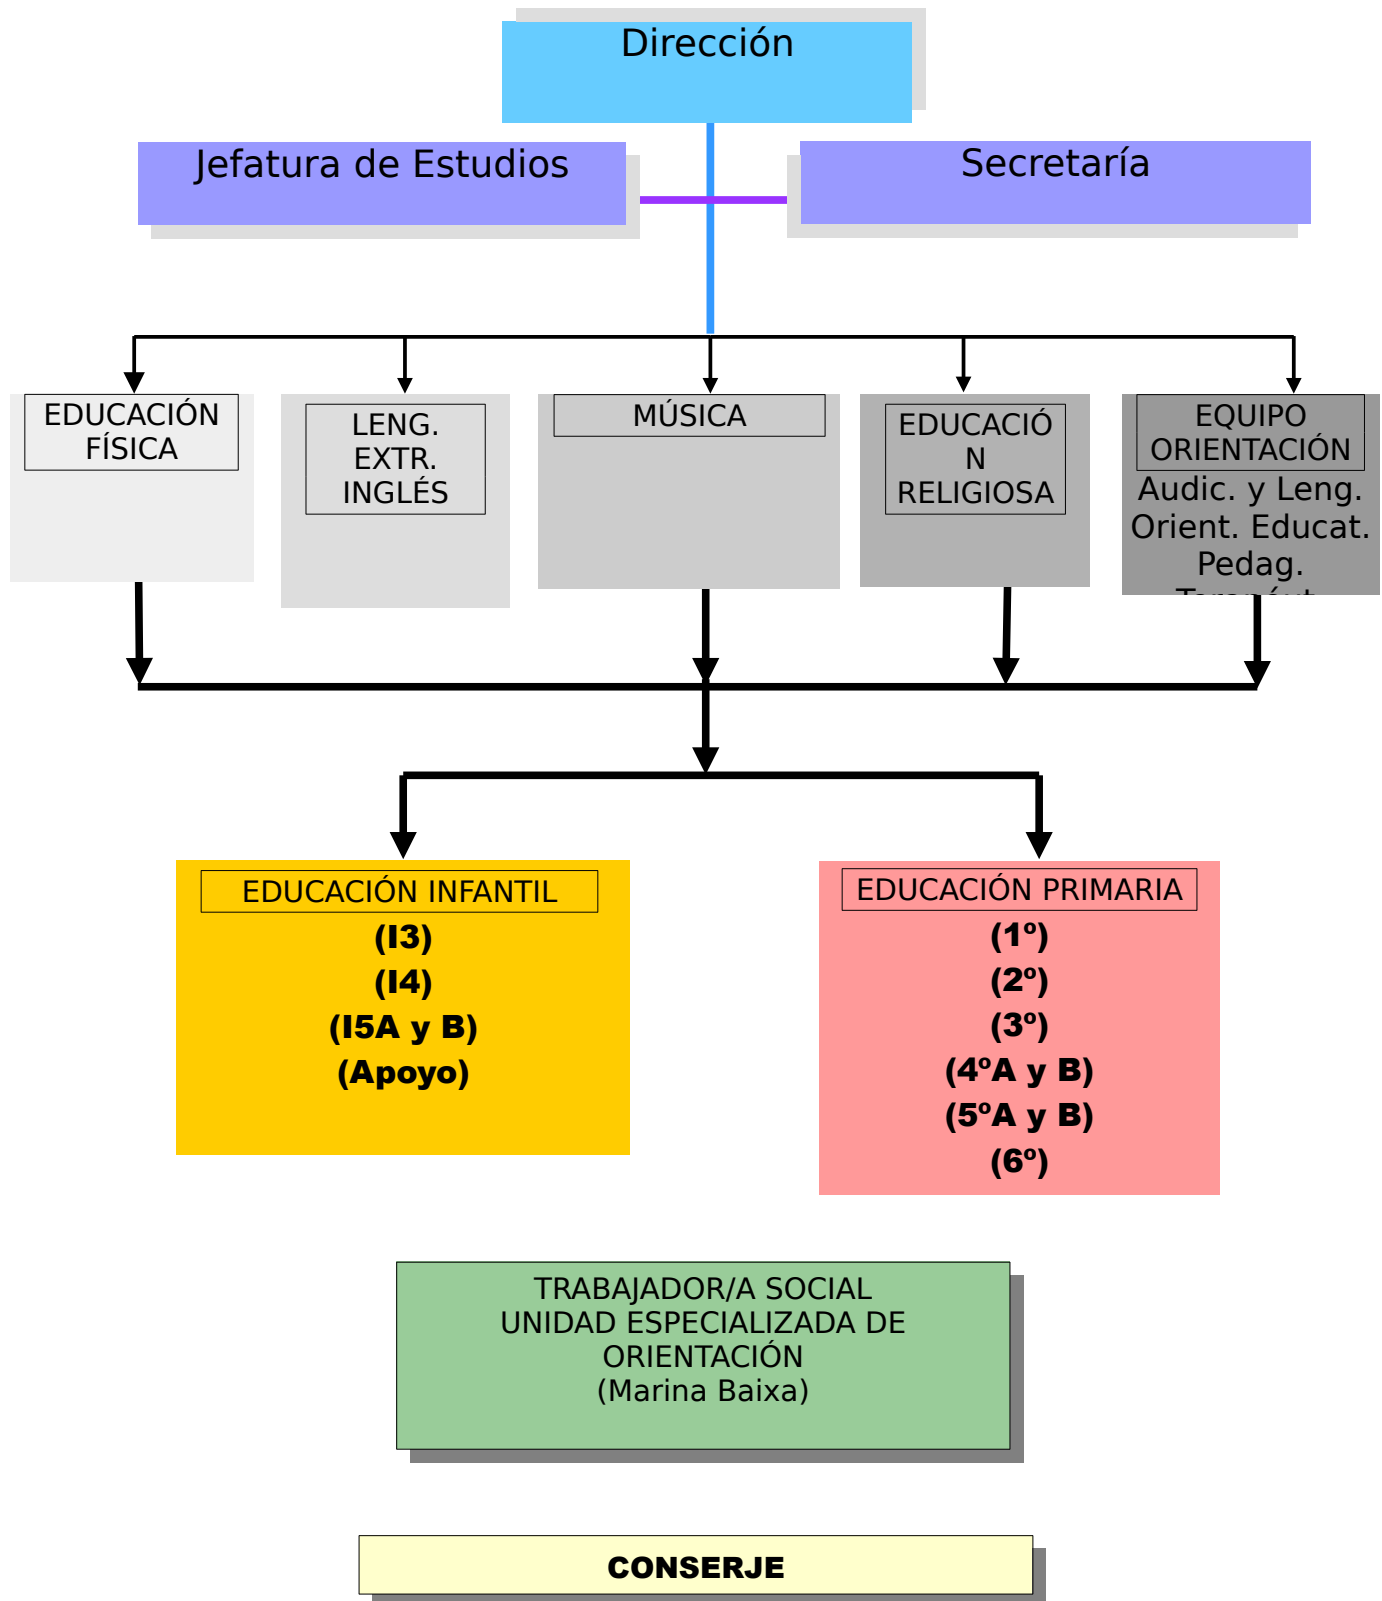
Dirección

Jefatura de Estudios

Secretaría

EDUCACIÓN FÍSICA

LENG. EXTR. INGLÉS

MÚSICA

EDUCACIÓ N RELIGIOSA

EQUIPO ORIENTACIÓN
Audic. y Leng.
Orient. Educat.
Pedag.
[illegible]

EDUCACIÓN INFANTIL
(I3)
(I4)
(I5A y B)
(Apoyo)

EDUCACIÓN PRIMARIA
(1º)
(2º)
(3º)
(4ºA y B)
(5ºA y B)
(6º)

TRABAJADOR/A SOCIAL
UNIDAD ESPECIALIZADA DE ORIENTACIÓN
(Marina Baixa)

CONSERJE